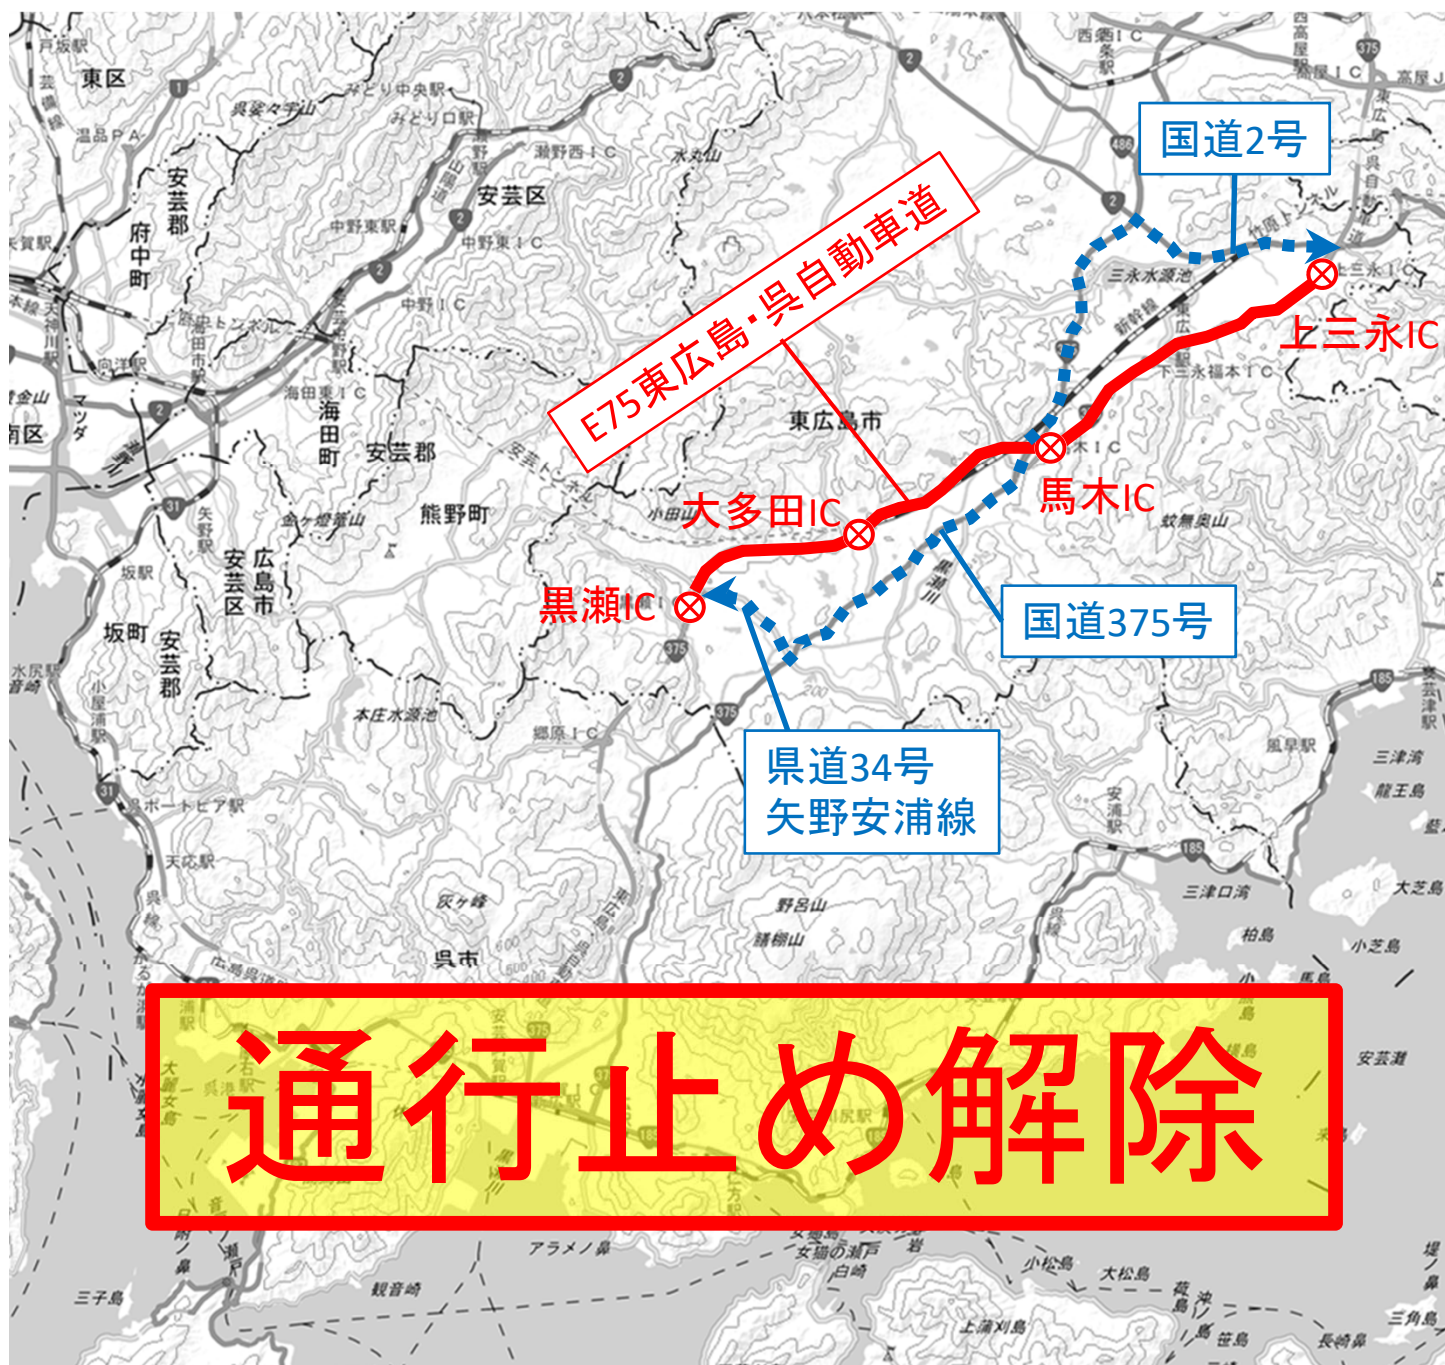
国道2号

E75東広島・呉自動車道

上三永IC

馬木IC

大多田IC

黒瀬IC

国道375号

県道34号
矢野安浦線

東広島市

安芸区

東区

府中町

海田町

安芸郡

熊野町

安芸区 広島市

坂町

安芸郡

呉市

通行止め解除